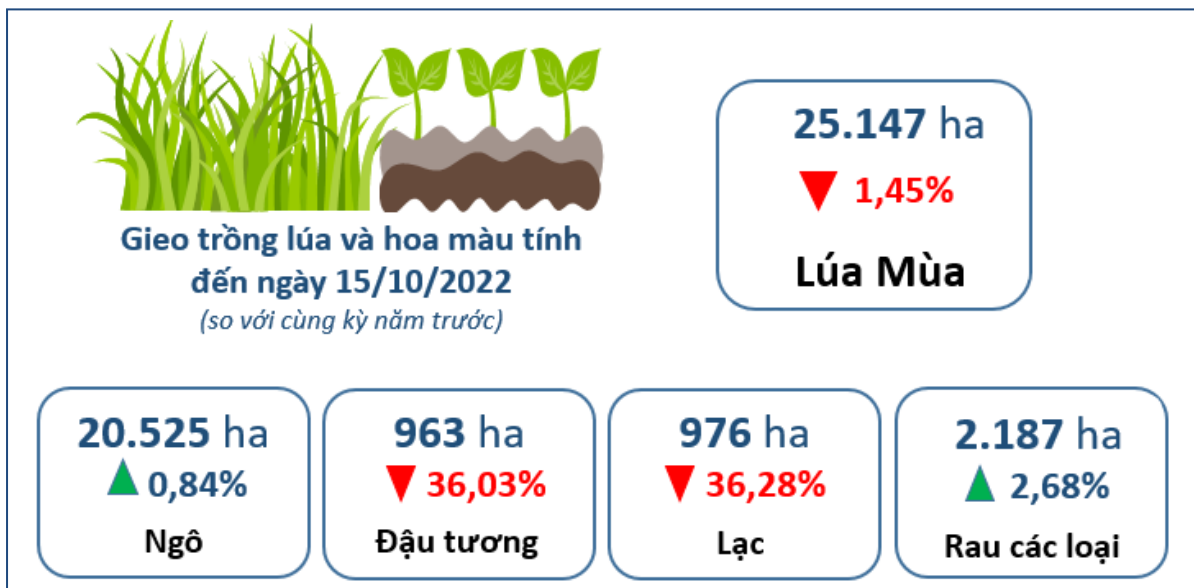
Gieo trồng lúa và hoa màu tính đến ngày 15/10/2022
(so với cùng kỳ năm trước)

25.147 ha
▼ 1,45%
Lúa Mùa

20.525 ha
▲ 0,84%
Ngô

963 ha
▼ 36,03%
Đậu tương

976 ha
▼ 36,28%
Lạc

2.187 ha
▲ 2,68%
Rau các loại